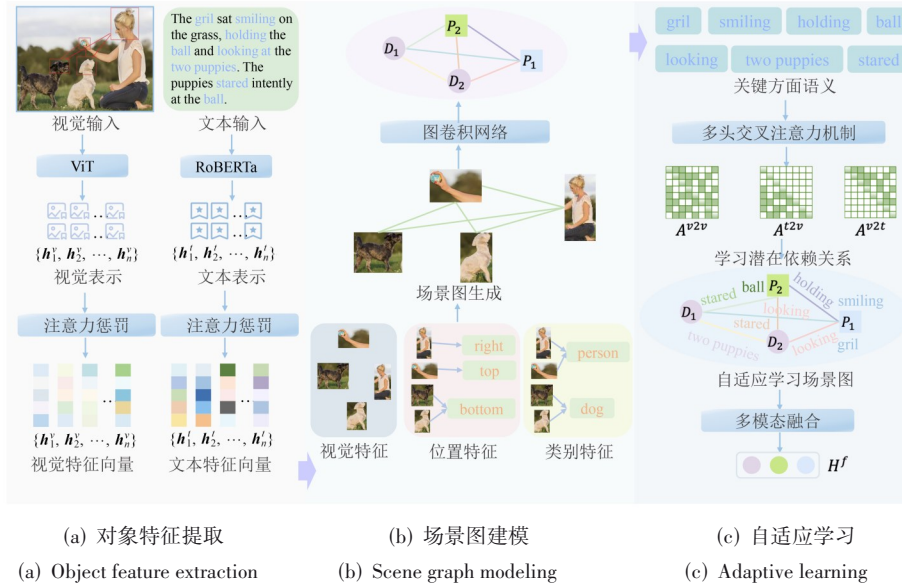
The gril sat smiling on the grass, holding the ball and looking at the two puppies. The puppies stared intently at the ball.

视觉输入

文本输入

ViT

RoBERTa

$\{h_1^v, h_2^v, \cdots, h_n^v\}$
视觉表示

$\{h_1^t, h_2^t, \cdots, h_n^t\}$
文本表示

注意力惩罚

注意力惩罚

$\{h_1^v, h_2^v, \cdots, h_n^v\}$
视觉特征向量

$\{h_1^t, h_2^t, \cdots, h_n^t\}$
文本特征向量

$P_2$
$D_1$
$P_1$
$D_2$

图卷积网络

场景图生成

right
top
bottom

person
dog

视觉特征

位置特征

类别特征

gril
smiling
holding
ball
looking
two puppies
stared

关键方面语义

多头交叉注意力机制

$A^{v2v}$
$A^{t2v}$
$A^{v2t}$

学习潜在依赖关系

ball
$P_2$
holding
smiling
stared
$D_1$
looking
stared
$P_1$
two puppies
$D_2$
looking
gril

自适应学习场景图

多模态融合

$H^f$

(a) 对象特征提取

(b) 场景图建模

(c) 自适应学习

(a) Object feature extraction

(b) Scene graph modeling

(c) Adaptive learning